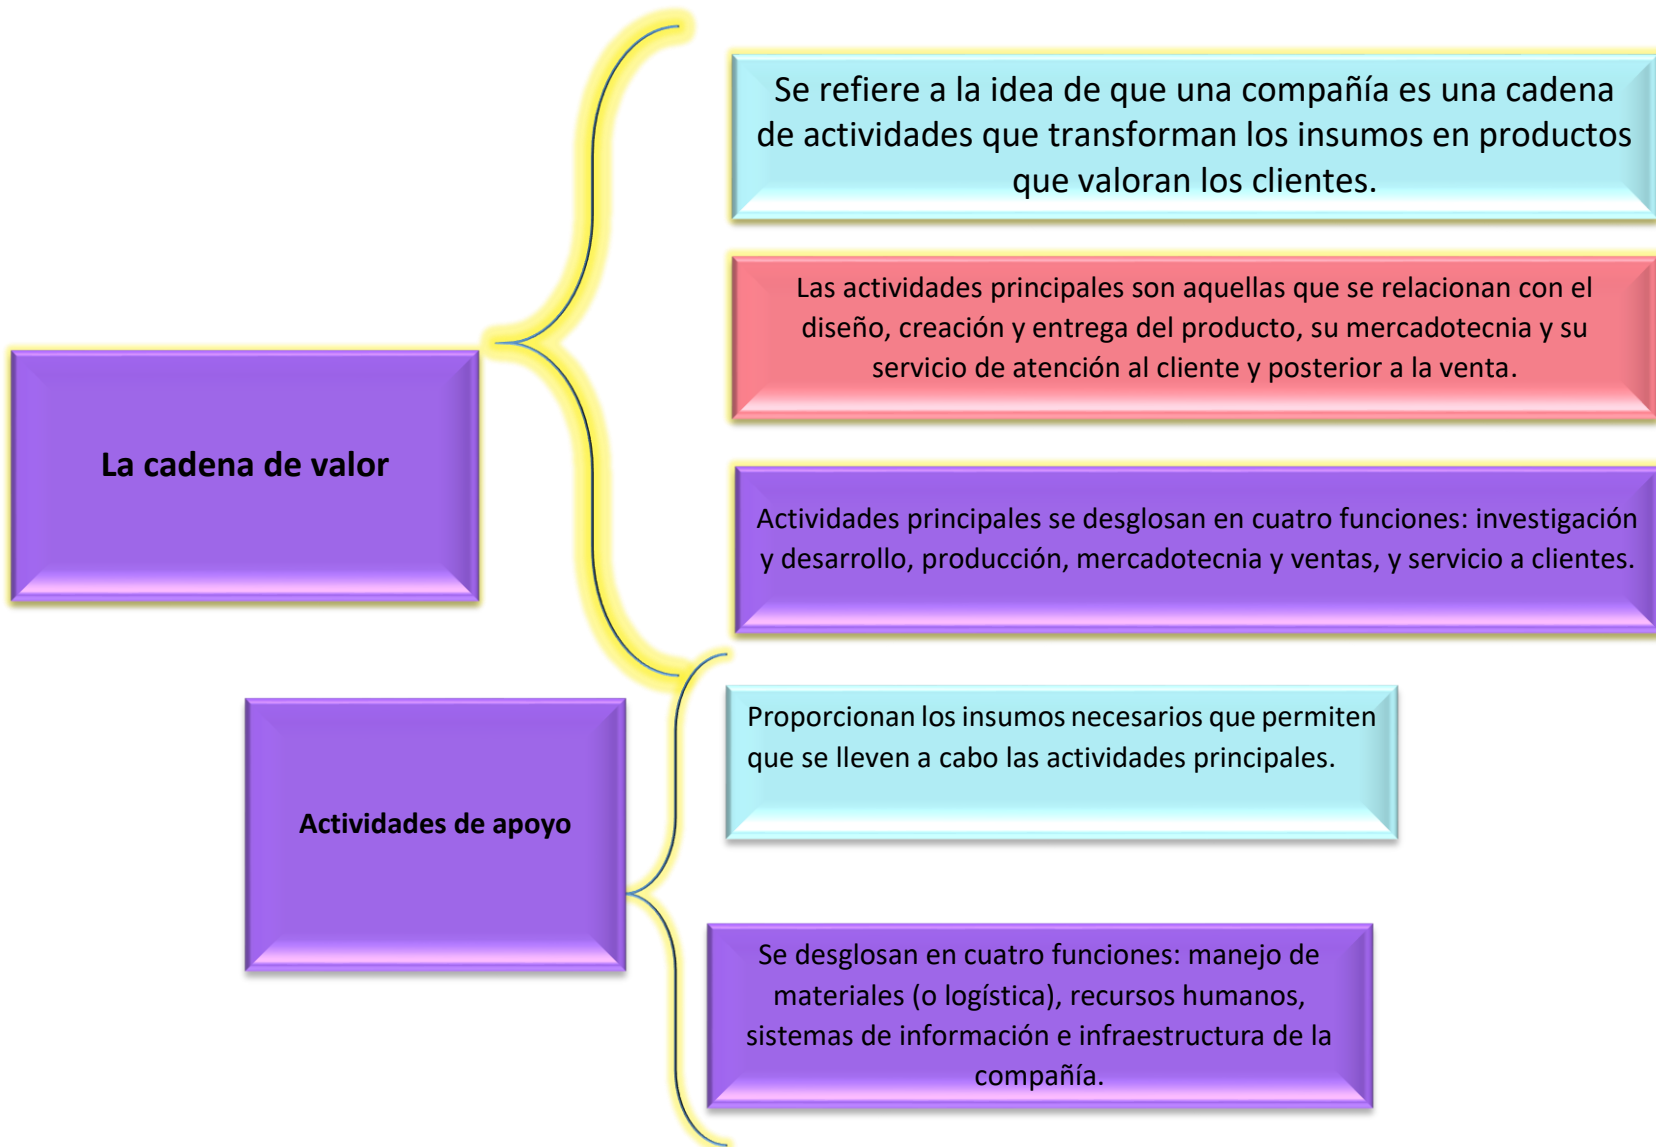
La cadena de valor

Se refiere a la idea de que una compañía es una cadena de actividades que transforman los insumos en productos que valoran los clientes.

Las actividades principales son aquellas que se relacionan con el diseño, creación y entrega del producto, su mercadotecnia y su servicio de atención al cliente y posterior a la venta.

Actividades principales se desglosan en cuatro funciones: investigación y desarrollo, producción, mercadotecnia y ventas, y servicio a clientes.

Actividades de apoyo

Proporcionan los insumos necesarios que permiten que se lleven a cabo las actividades principales.

Se desglosan en cuatro funciones: manejo de materiales (o logística), recursos humanos, sistemas de información e infraestructura de la compañía.